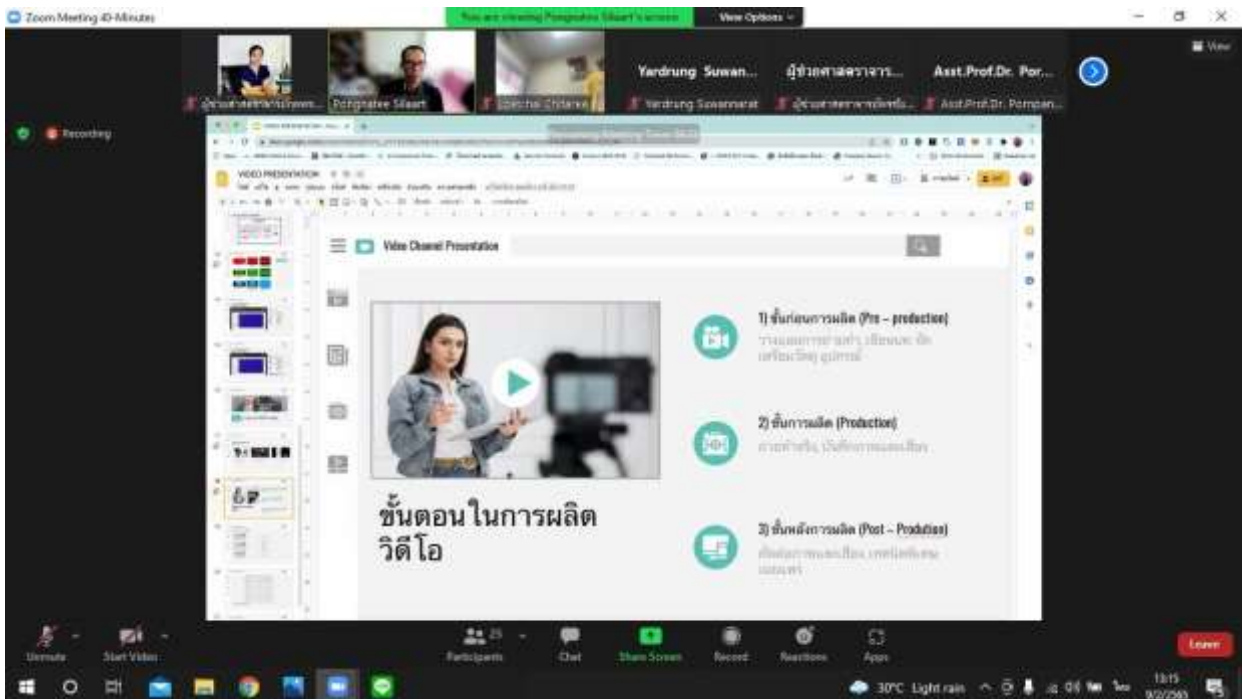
Zoom Meeting 40-Minutes

You are viewing Pongpatee Silaart's screen

View Options

View

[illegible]

Pongpatee Silaart

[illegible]

Yardrung Suwan...

Yardrung Suwannarat

ผู้ช่วยศาสตราจาร...

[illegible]

Asst.Prof.Dr. Por...

Asst.Prof.Dr. Pompan...

Recording

VIDEO PRESENTATION

Video Channel Presentation

1) ขั้นก่อนการผลิต (Pre – production)

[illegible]

2) ขั้นการผลิต (Production)

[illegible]

ขั้นตอน ในการผลิต วิดีโอ

3) ขั้นหลังการผลิต (Post – Prodution)

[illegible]

Unmute

Start Video

Participants 25

Chat

Share Screen

Record

Reactions

Apps

Leave

30°C Light rain

13:15